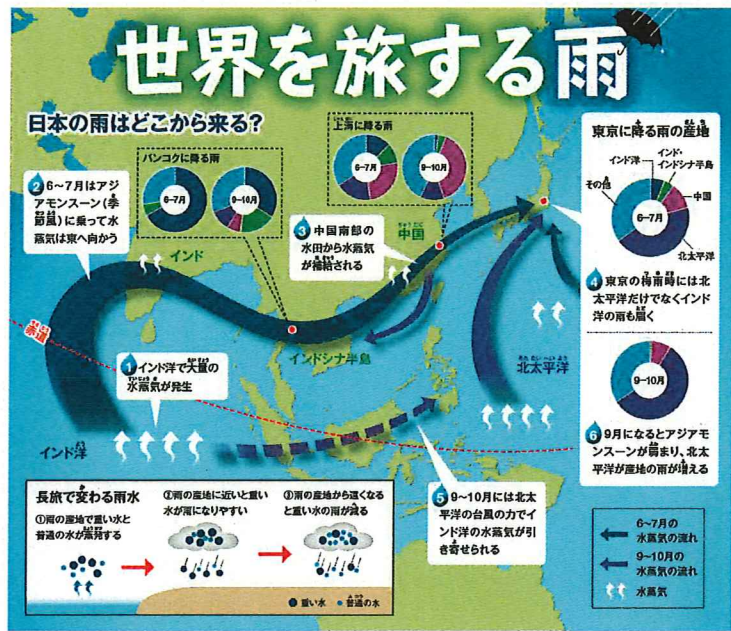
世界を旅する雨

日本の雨はどこから来る?

バンコクに降る雨
6~7月
9~10月

上海に降る雨
6~7月
9~10月

東京に降る雨の産地
インド洋
インド・インドシナ半島
その他
中国
北太平洋
6~7月

2 6~7月はアジアモンスーン(季節風)に乗って水蒸気は東へ向かう

3 中国南部の水田から水蒸気が補給される

インド
中国
赤道
インドシナ半島
北太平洋
インド洋

4 東京の梅雨時には北太平洋だけでなくインド洋の雨も届く

9~10月

1 インド洋で大量の水蒸気が発生

6 9月になるとアジアモンスーンが弱まり、北太平洋が産地の雨が増える

長旅で変わる雨水
①雨の産地で重い水と普通の水が蒸発する
②雨の産地に近いと重い水が雨になりやすい
③雨の産地から遠くなると重い水の雨が減る
重い水
普通の水

5 9~10月には北太平洋の台風の力でインド洋の水蒸気が引き寄せられる

6~7月の水蒸気の流れ
9~10月の水蒸気の流れ
水蒸気